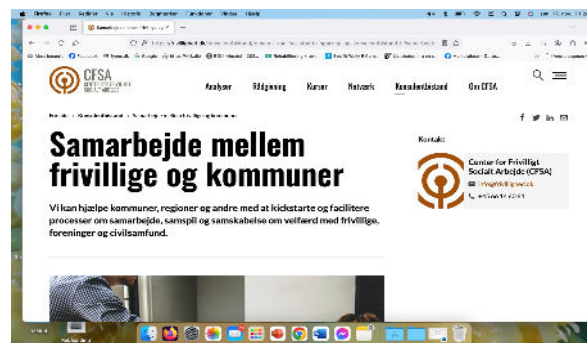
CFSA

Analyser Rådgivning Kurser Netværk Konsulentbistand Om CFSA

Samarbejde mellem frivillige og kommuner

Vi kan hjælpe kommuner, regioner og andre med at kickstarte og facilitere processer om samarbejde, samspil og samskabelse om velfærd med frivillige, foreninger og civilsamfund.

Kontakt

Center for Frivilligt Socialt Arbejde (CFSA)